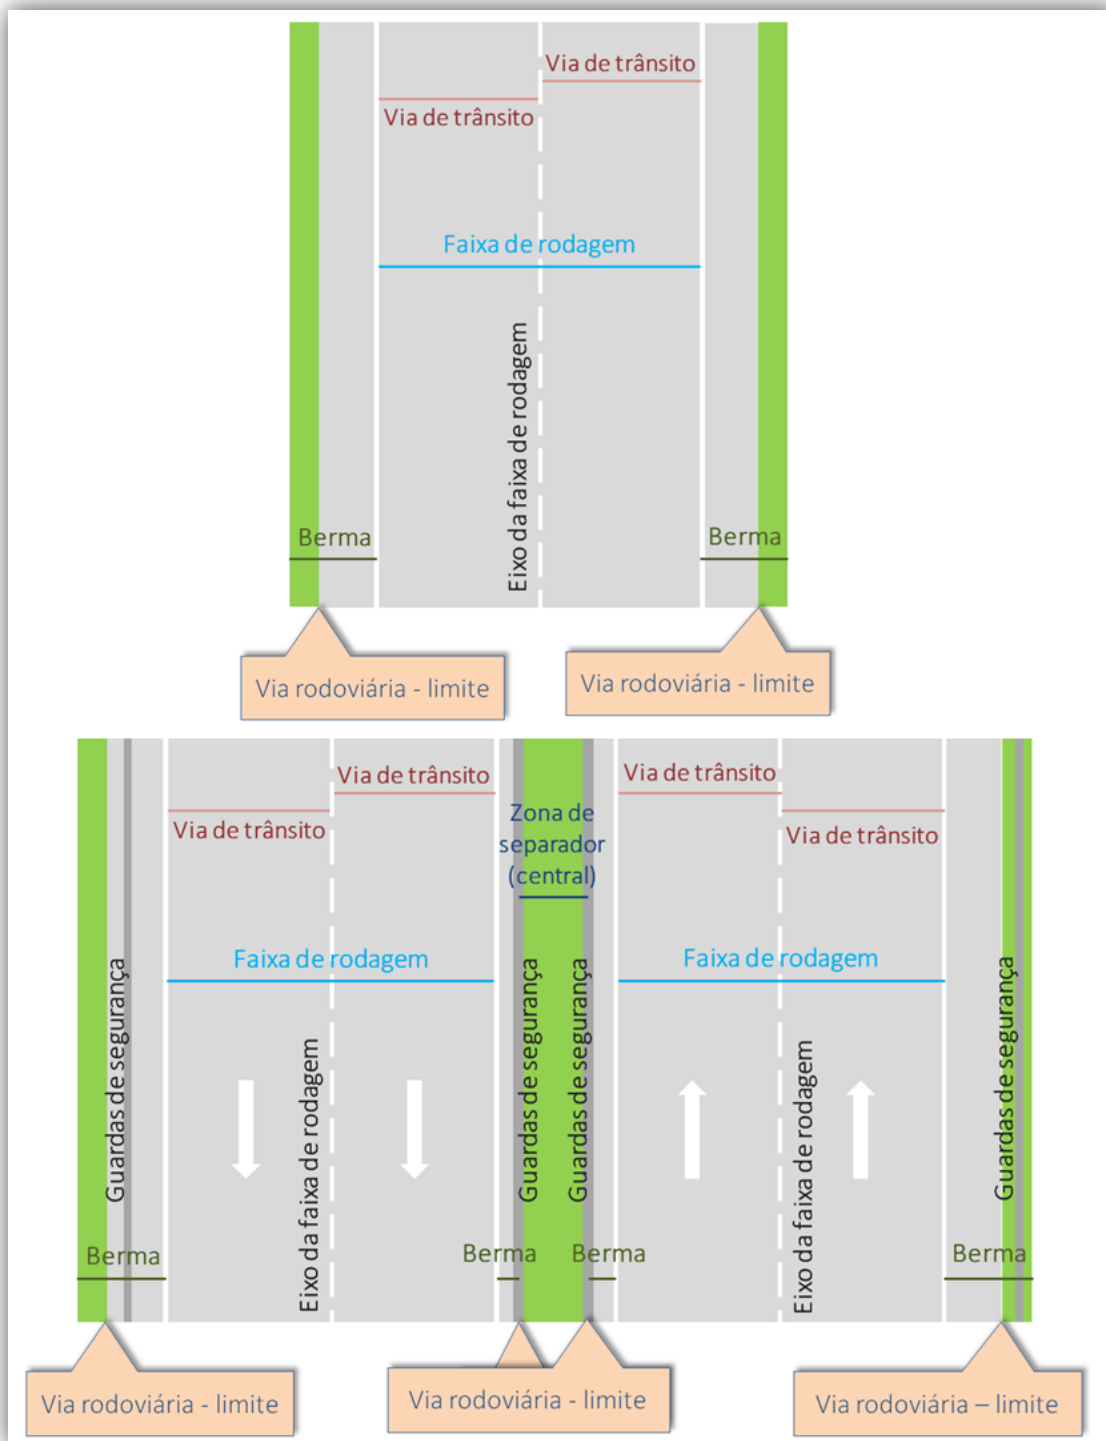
Via de trânsito
Via de trânsito
Faixa de rodagem
Eixo da faixa de rodagem
Berma
Berma
Via rodoviária - limite
Via rodoviária - limite

Via de trânsito
Via de trânsito
Zona de separador (central)
Via de trânsito
Via de trânsito
Faixa de rodagem
Faixa de rodagem
Guardas de segurança
Eixo da faixa de rodagem
Guardas de segurança
Guardas de segurança
Eixo da faixa de rodagem
Guardas de segurança
Berma
Berma
Berma
Berma
Via rodoviária - limite
Via rodoviária - limite
Via rodoviária – limite